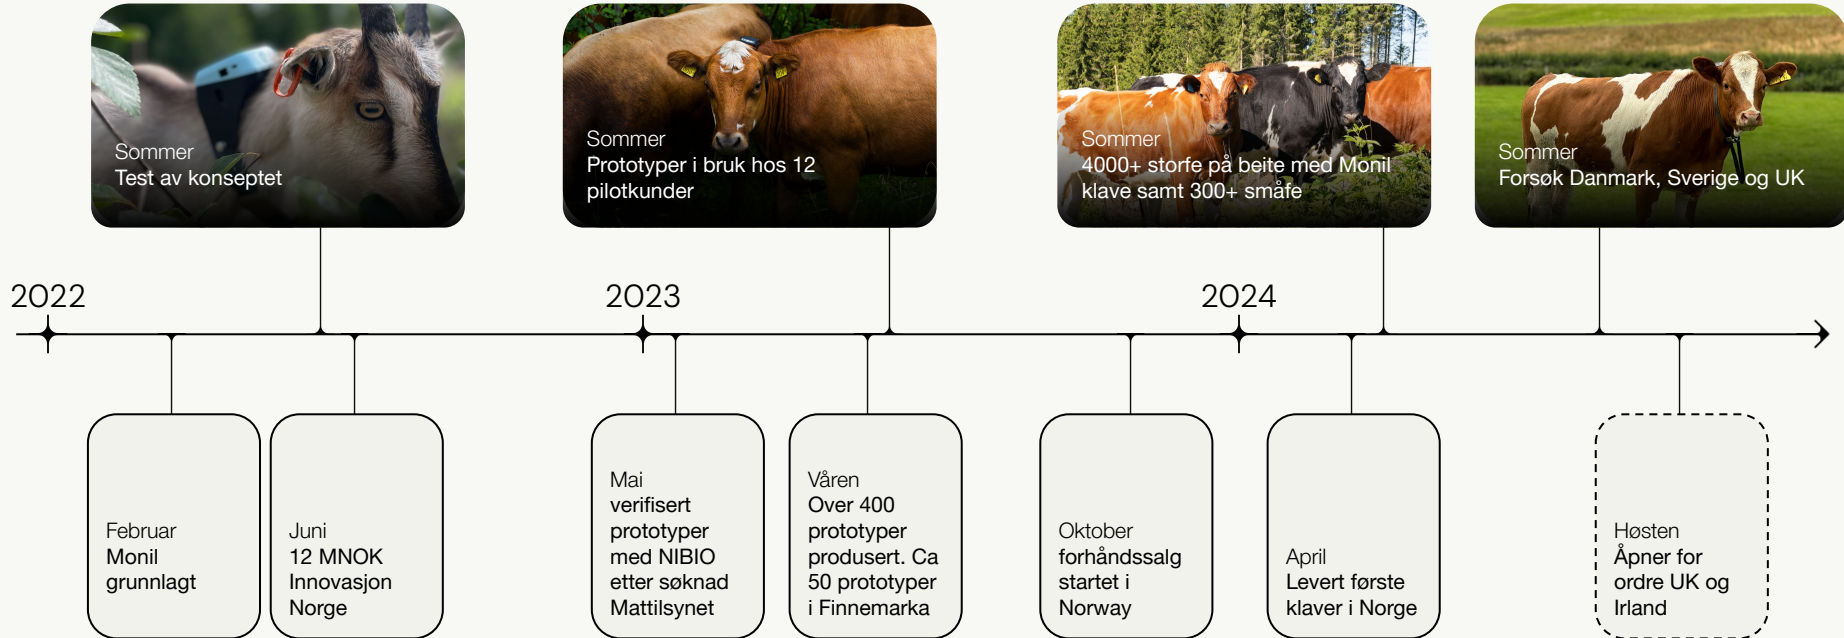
Sommer
Test av konseptet

Sommer
Prototyper i bruk hos 12 pilotkunder

Sommer
4000+ storfe på beite med Monil klave samt 300+ småfe

Sommer
Forsøk Danmark, Sverige og UK

2022

2023

2024

Februar
Monil grunnlagt

Juni
12 MNOK Innovasjon Norge

Mai
verifisert prototyper med NIBIO etter søknad Mattilsynet

Våren
Over 400 prototyper produsert. Ca 50 prototyper i Finnemarka

Oktober
forhåndssalg startet i Norway

April
Levert første klaver i Norge

Høsten
Åpner for ordre UK og Irland